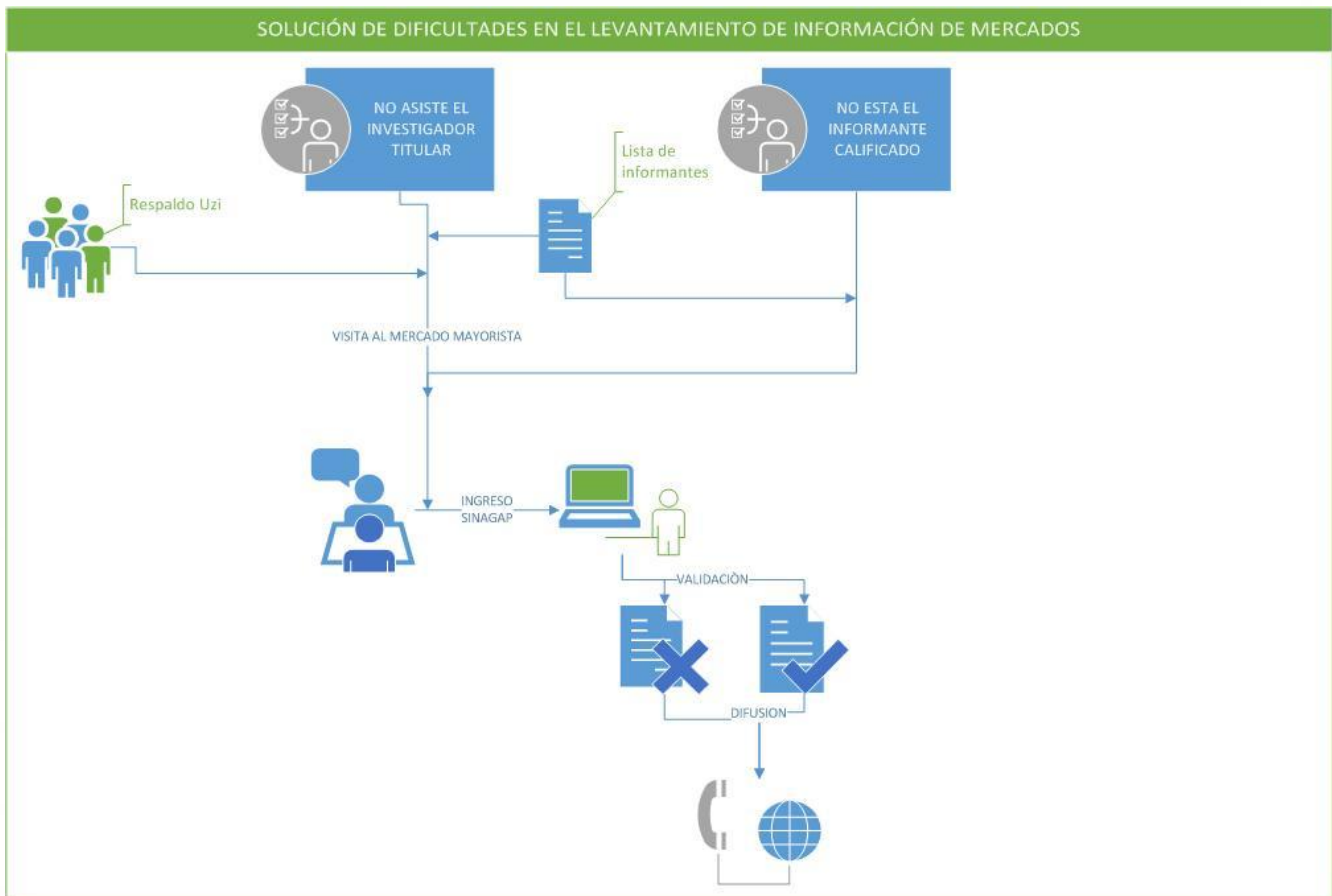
SOLUCIÓN DE DIFICULTADES EN EL LEVANTAMIENTO DE INFORMACIÓN DE MERCADOS

NO ASISTE EL INVESTIGADOR TITULAR

NO ESTA EL INFORMANTE CALIFICADO

Lista de informantes

Respaldo Uzi

VISITA AL MERCADO MAYORISTA

INGRESO SINAGAP

VALIDACIÓN

DIFUSION